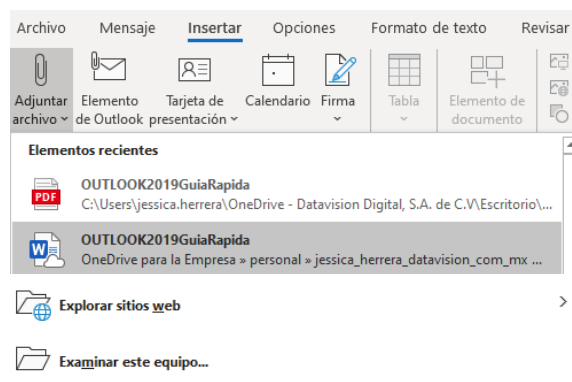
Archivo Mensaje Insertar Opciones Formato de texto Revisar

Adjuntar archivo ˅ Elemento de Outlook Tarjeta de presentación ˅ Calendario Firma ˅ Tabla ˅ Elemento de documento

Elementos recientes

PDF OUTLOOK2019GuiaRapida
C:\Users\jessica.herrera\OneDrive - Datavision Digital, S.A. de C.V\Escritorio\...

W OUTLOOK2019GuiaRapida
OneDrive para la Empresa » personal » jessica_herrera_datavision_com_mx ...

Explorar sitios web

Examinar este equipo...